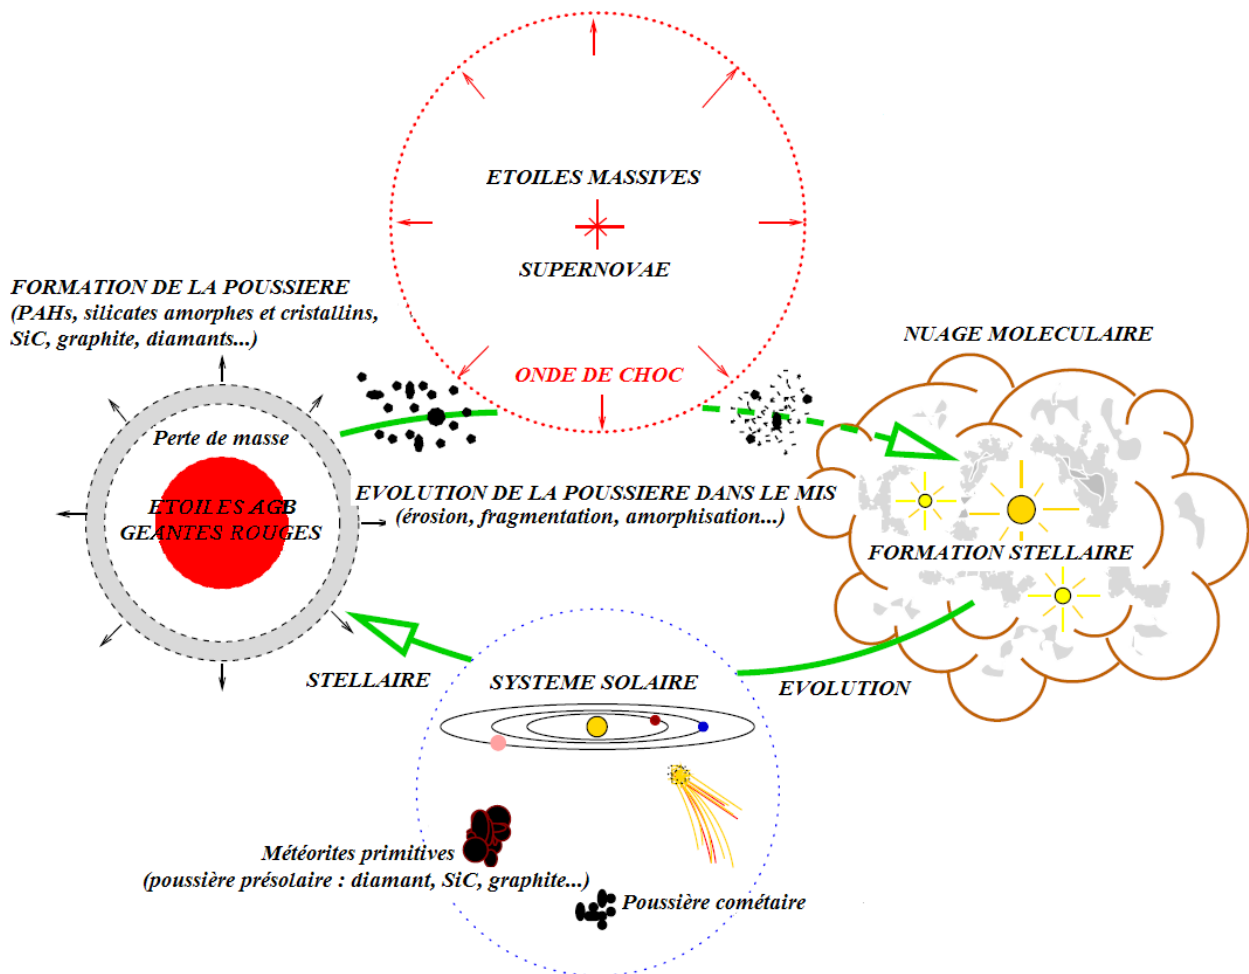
ETOILES MASSIVES

SUPERNOVAE

FORMATION DE LA POUSSIERE
(PAHs, silicates amorphes et cristallins, SiC, graphite, diamants...)

NUAGE MOLECULAIRE

ONDE DE CHOC

Perte de masse

ETOILES AGB
GEANTES ROUGES

EVOLUTION DE LA POUSSIERE DANS LE MIS
(érosion, fragmentation, amorphisation...)

FORMATION STELLAIRE

STELLAIRE

SYSTEME SOLAIRE

EVOLUTION

Météorites primitives
(poussière présolaire : diamant, SiC, graphite...)

Poussière cométaire